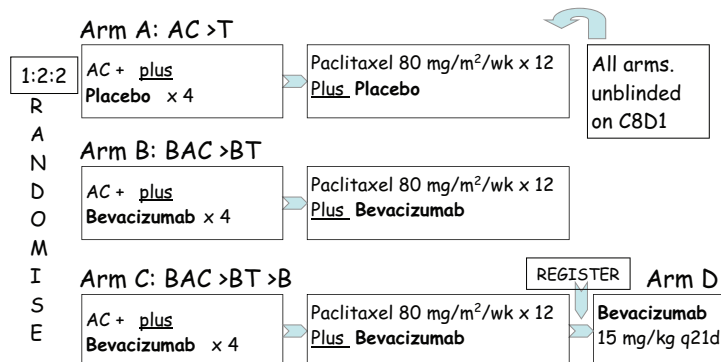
1:2:2

R
A
N
D
O
M
I
S
E

Arm A: AC >T

AC + plus
**Placebo** x 4

Paclitaxel 80 mg/m$^2$/wk x 12
Plus **Placebo**

All arms. unblinded on C8D1

Arm B: BAC >BT

AC + plus
**Bevacizumab** x 4

Paclitaxel 80 mg/m$^2$/wk x 12
Plus **Bevacizumab**

Arm C: BAC >BT >B

REGISTER

Arm D

AC + plus
**Bevacizumab** x 4

Paclitaxel 80 mg/m$^2$/wk x 12
Plus **Bevacizumab**

**Bevacizumab**
15 mg/kg q21d